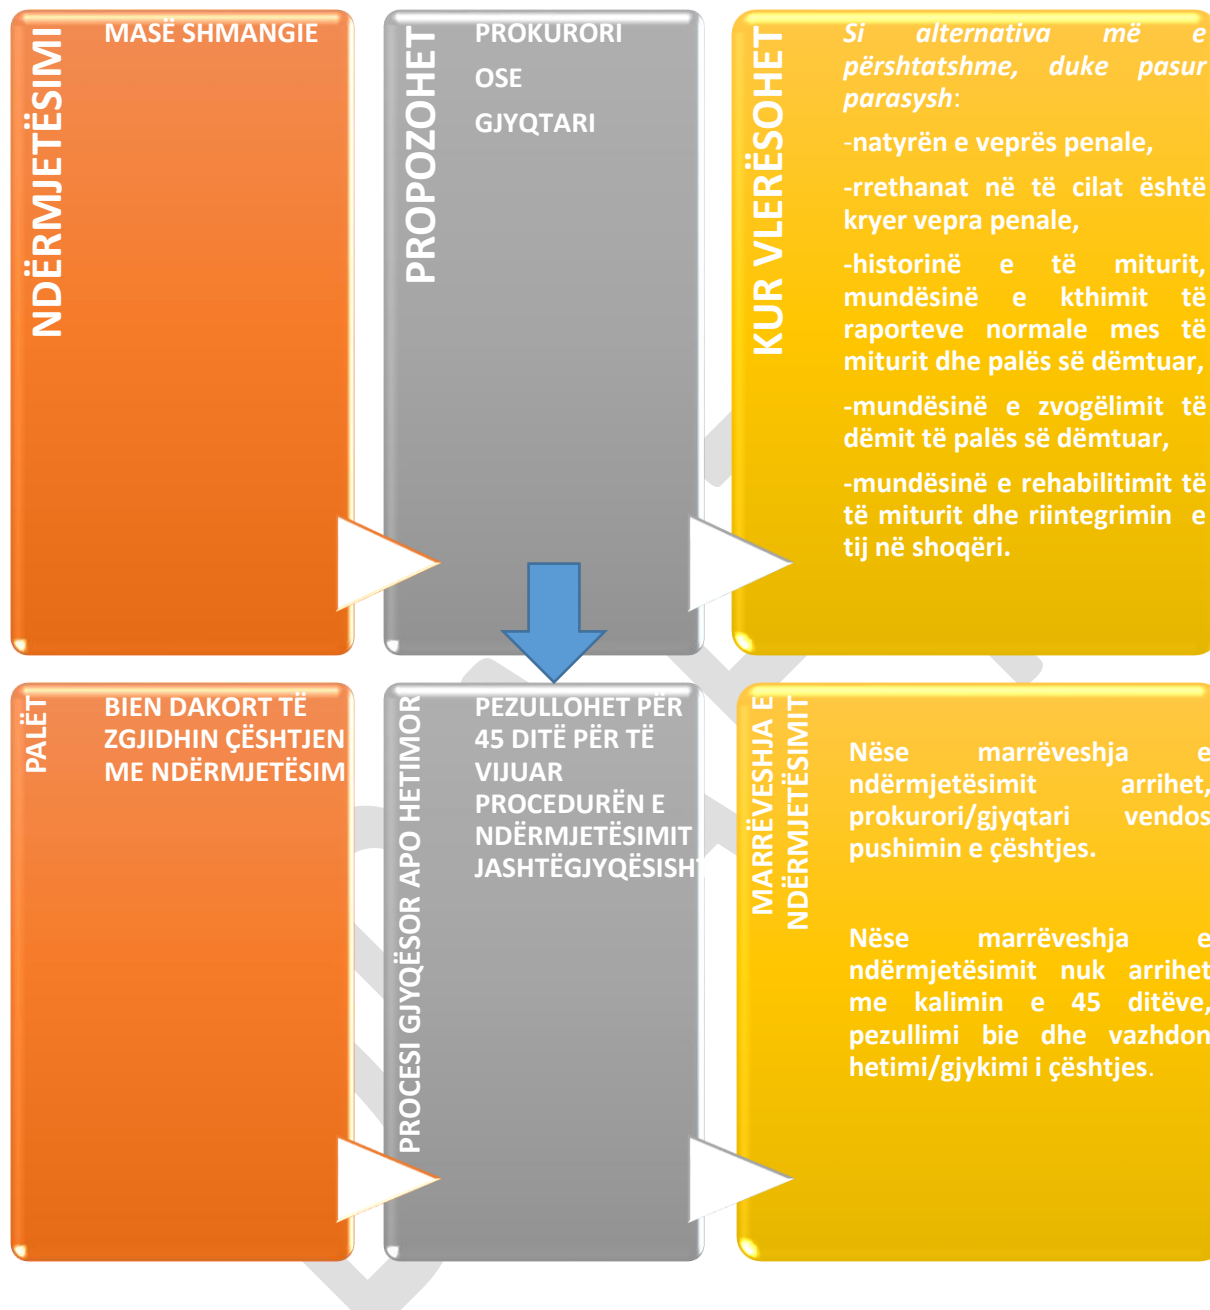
NDËRMJETËSIMI

MASË SHMANGIE

PROPOZOHET

PROKURORI

OSE

GJYQTARI

KUR VLERËSOHET

*Si alternativa më e përshtatshme, duke pasur parasysh*:

-natyrën e veprës penale,

-rrethanat në të cilat është kryer vepra penale,

-historinë e të miturit, mundësinë e kthimit të raporteve normale mes të miturit dhe palës së dëmtuar,

-mundësinë e zvogëlimit të dëmit të palës së dëmtuar,

-mundësinë e rehabilitimit të të miturit dhe riintegrimin e tij në shoqëri.

PALËT

BIEN DAKORT TË ZGJIDHIN ÇËSHTJEN ME NDËRMJETËSIM

PROCESI GJYQËSOR APO HETIMOR

PEZULLOHET PËR 45 DITË PËR TË VIJUAR PROCEDURËN E NDËRMJETËSIMIT JASHTËGJYQËSISHT

MARRËVESHJA E NDËRMJETËSIMIT

Nëse marrëveshja e ndërmjetësimit arrihet, prokurori/gjyqtari vendos pushimin e çështjes.

Nëse marrëveshja e ndërmjetësimit nuk arrihet me kalimin e 45 ditëve, pezullimi bie dhe vazhdon hetimi/gjykimi i çështjes.